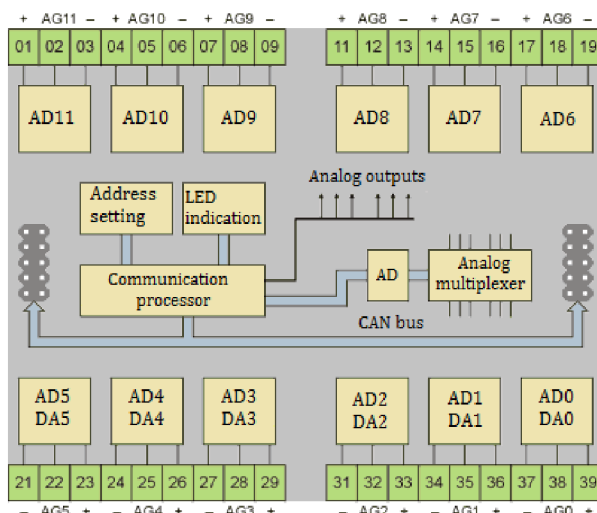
+ AG11 – + AG10 – + AG9 – + AG8 – + AG7 – + AG6 –

01 02 03 04 05 06 07 08 09 11 12 13 14 15 16 17 18 19

AD11 AD10 AD9 AD8 AD7 AD6

Analog outputs

Address setting

LED indication

Communication processor

AD

Analog multiplexer

CAN bus

AD5 DA5

AD4 DA4

AD3 DA3

AD2 DA2

AD1 DA1

AD0 DA0

21 22 23 24 25 26 27 28 29 31 32 33 34 35 36 37 38 39

– AG5 + – AG4 + – AG3 + – AG2 + – AG1 + – AG0 +